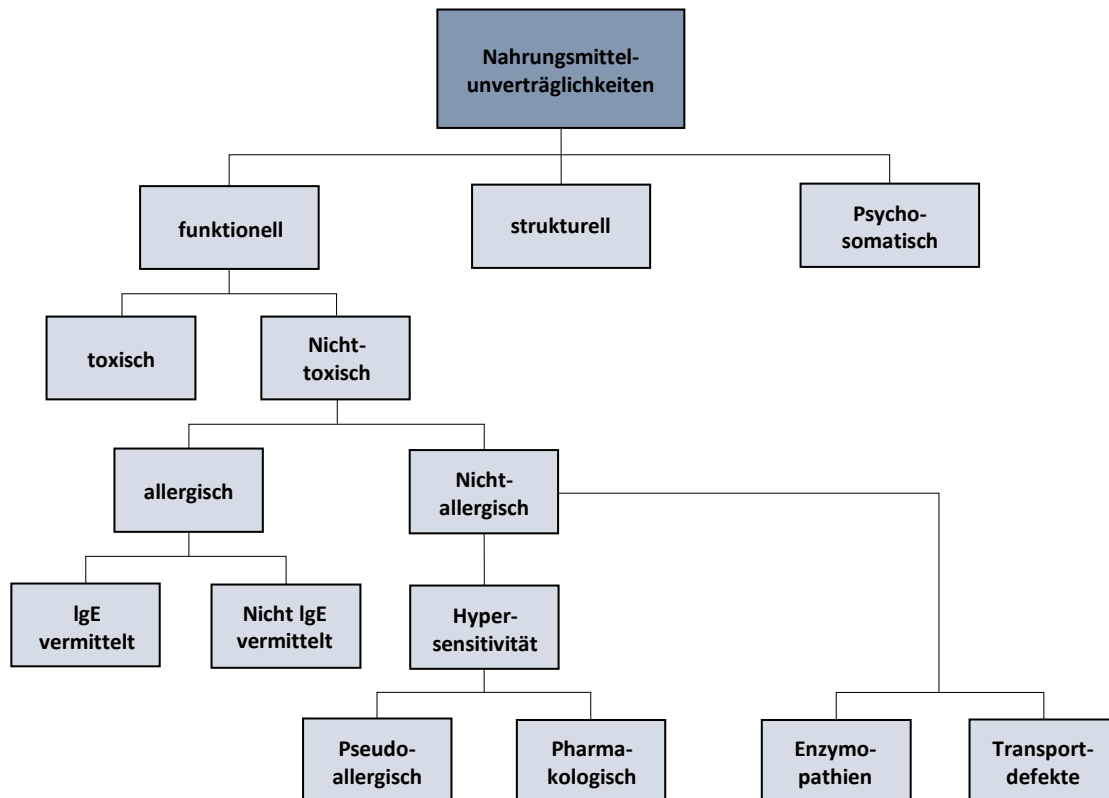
Nahrungsmittelunverträglichkeiten

funktionell

strukturell

Psychosomatisch

toxisch

Nicht-toxisch

allergisch

Nicht-allergisch

IgE vermittelt

Nicht IgE vermittelt

Hypersensitivität

Pseudoallergisch

Pharmakologisch

Enzymopathien

Transportdefekte